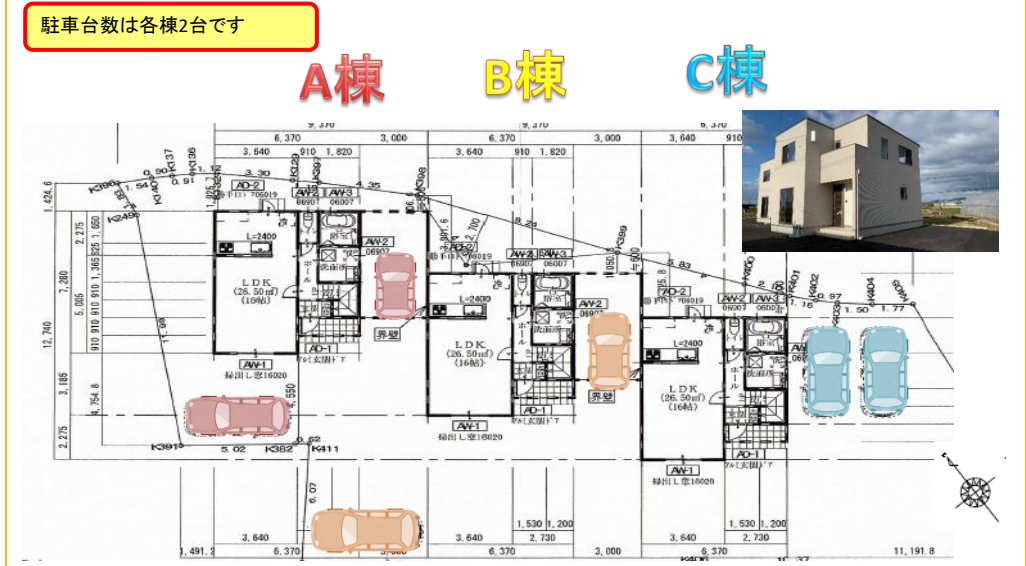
駐車台数は各棟2台です

A棟

B棟

C棟

9,370
6,370
3,000
3,640
910
1,820
9,370
6,370
3,000
3,640
910
1,820
6,370
3,640

AD-2
AW-2
AW-3
AW-2
AW-3
AW-2
AW-3
AD-2
AW-2
AW-3
AW-2

L=2400
LDK
(26.50㎡)
(16帖)

L=2400
LDK
(26.50㎡)
(16帖)

L=2400
LDK
(26.50㎡)
(16帖)

洗面所
浴室
ホール
洗面所
浴室
ホール
洗面所
浴室

界壁
界壁

AD-1
AW-1
掃出し窓16020
AD-1
AW-1
掃出し窓16020
AD-1
AW-1
掃出し窓16020

K396
K249
K391
K382
K411
K399
K400
K401
K402
K403
K404
K405

1,424.6
12,740
3,185
4,754.8
2,275
7,280
5,005
2,275
4.35
8.24
8.83
0.90
1.54
0.91
1.50
0.97
1.77
1.16
5.02
0.62
2.550
6.07
11.98

3,640
6,370
1,491.2
3,640
6,370
3,000
1,530
1,200
2,730
3,640
6,370
1,530
1,200
2,730
11,191.8